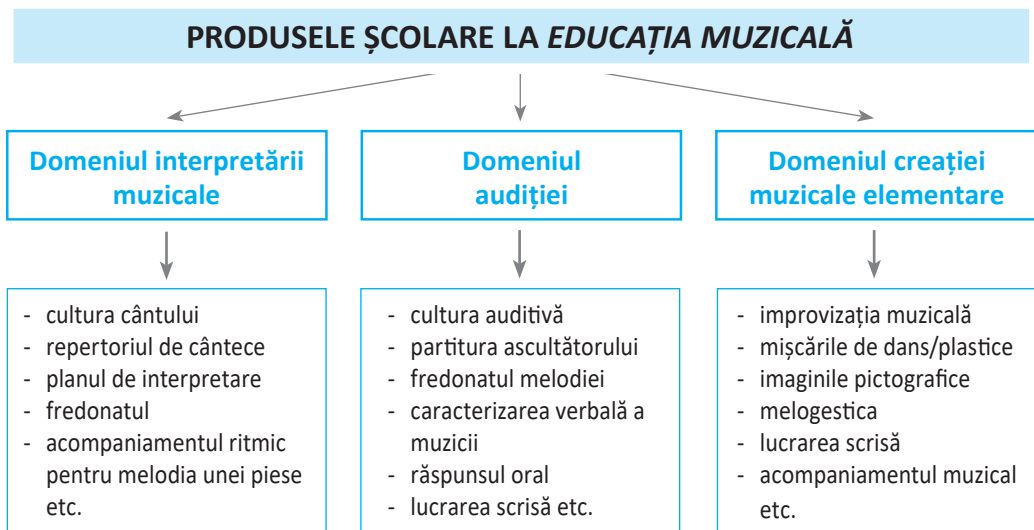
PRODUSELE ȘCOLARE LA *EDUCAȚIA MUZICALĂ*

Domeniul interpretării muzicale

- cultura cântului
- repertoriul de cântece
- planul de interpretare
- fredonatul
- acompaniamentul ritmic pentru melodia unei piese etc.

Domeniul audiției

- cultura auditivă
- partitura ascultătorului
- fredonatul melodiei
- caracterizarea verbală a muzicii
- răspunsul oral
- lucrarea scrisă etc.

Domeniul creației muzicale elementare

- improvizația muzicală
- mișcările de dans/plastice
- imaginile pictografice
- melogestica
- lucrarea scrisă
- acompaniamentul muzical etc.